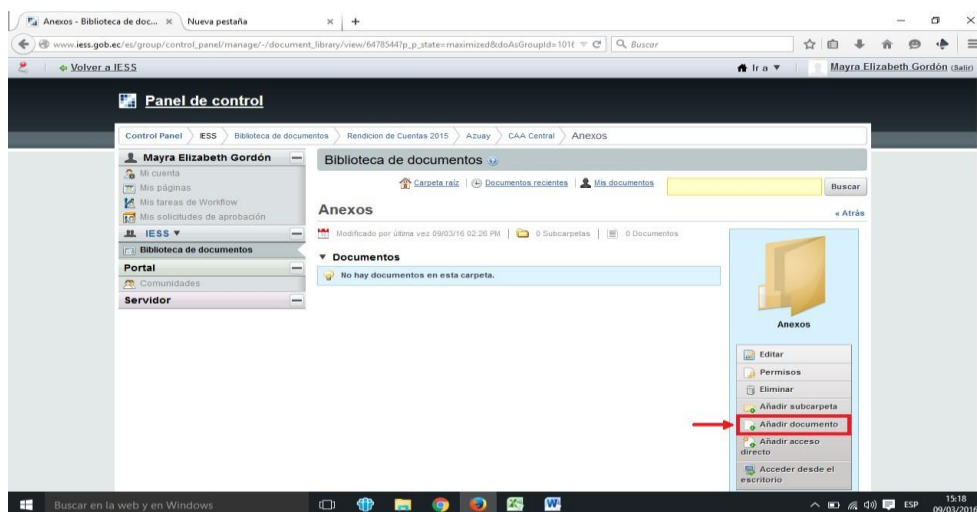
Anexos - Biblioteca de doc... × Nueva pestaña × +

www.iess.gob.ec/es/group/control_panel/manage/-/document_library/view/6478544?p_p_state=maximized&doAsGroupId=101( Buscar

Volver a IESS

Ir a ▼ Mayra Elizabeth Gordón (Salir)

Panel de control

Control Panel IESS Biblioteca de documentos Rendicion de Cuentas 2015 Azuay CAA Central Anexos

Mayra Elizabeth Gordón
Mi cuenta
Mis páginas
Mis tareas de Workflow
Mis solicitudes de aprobación
IESS ▼
Biblioteca de documentos
Portal
Comunidades
Servidor

Biblioteca de documentos

Carpeta raíz | Documentos recientes | Mis documentos Buscar

Anexos

« Atrás

Modificado por última vez 09/03/16 02:26 PM | 0 Subcarpetas | 0 Documentos

▼ Documentos

No hay documentos en esta carpeta.

Anexos

Editar
Permisos
Eliminar
Añadir subcarpeta
Añadir documento
Añadir acceso directo
Acceder desde el escritorio

Buscar en la web y en Windows

ESP 15:18 09/03/2016